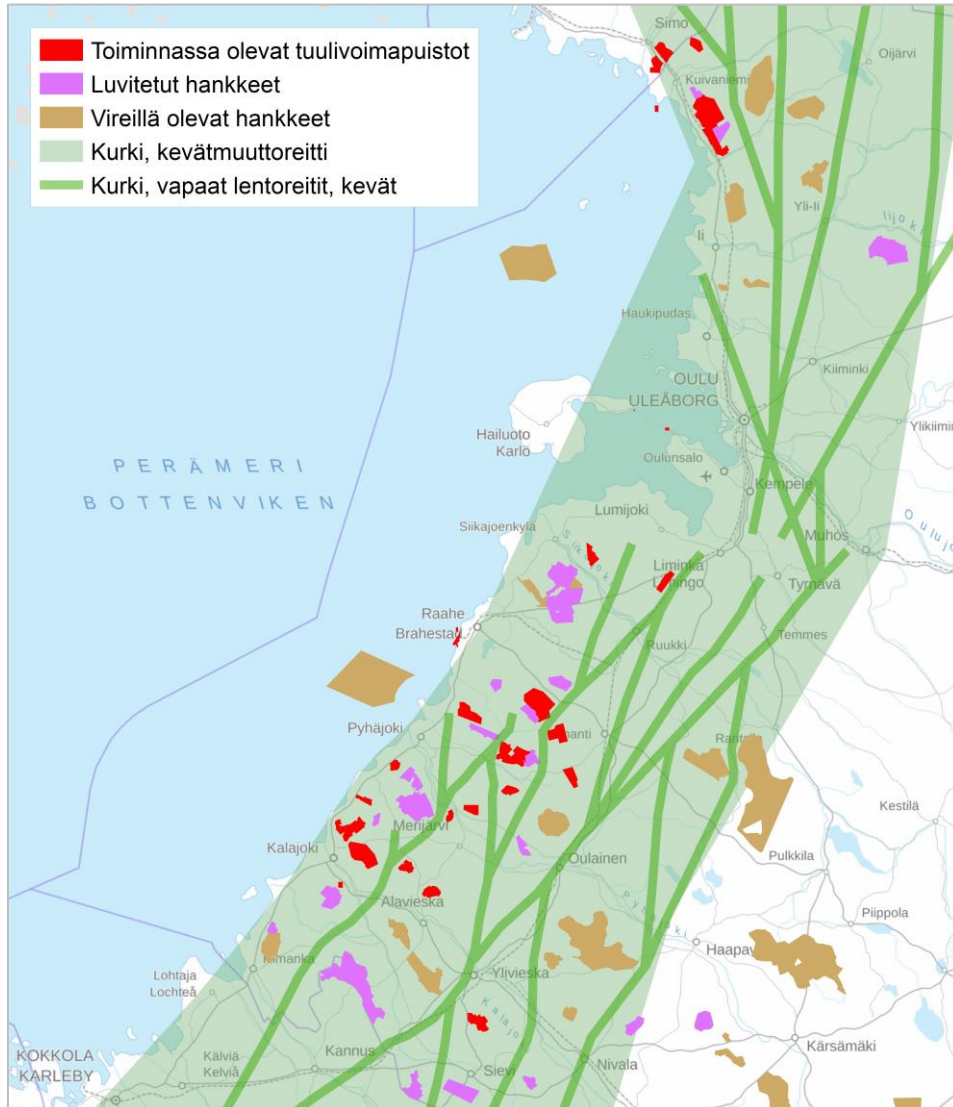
Toiminnassa olevat tuulivoimapuistot
Luvitetut hankkeet
Vireillä olevat hankkeet
Kurki, kevätmuuttoreitti
Kurki, vapaat lentoreitit, kevät

Simo
Oijärvi
Kuivaniemi
Yli-Ii
Iijoki
Ii
Haukipudas
OULU
ULEÅBORG
Kiiminki
Ylikiiminki
Hailuoto
Karlö
PERÄMERI
BOTTENVIKEN
Oulunsalo
Kempele
Siikajoenkylä
Lumijoki
Muhos
Oulujoki
Siikajoki
Liminka
Limingo
Tyrnävä
Raahe
Brahestad
Ruukki
Temmes
Pyhäjoki
Vihanti
Rantsila
Kestilä
Merijärvi
Kalajoki
Oulainen
Pulkkila
Alavieska
Piippola
Haapavesi
Himanka
Lohtaja
Lochteå
Ylivieska
Kalajoki
KOKKOLA
KARLEBY
Kälviä
Kelviå
Kannus
Sievi
Nivala
Kärsämäki